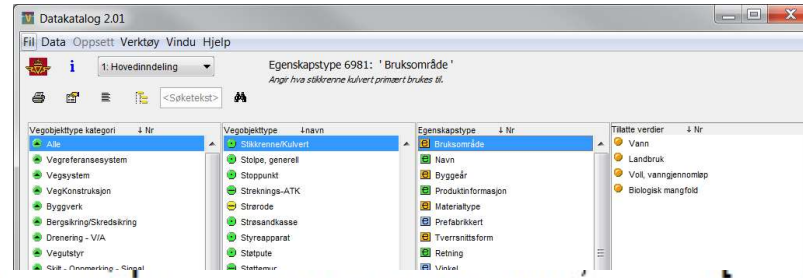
Datakatalog 2.01

Fil Data Oppsett Verktøy Vindu Hjelp

i 1: Hovedinndeling

Egenskapstype 6981: ' Bruksområde '
Angir hva stikkrenne kulvert primært brukes til.

<Søketekst>

| Vegobjekttype kategori ↓Nr | Vegobjekttype ↓navn | Egenskapstype ↓Nr | Tillatte verdier ↓Nr |
|---|---|---|---|
| Alle | Stikkrenne/Kulvert | Bruksområde | Vann |
| Vegreferansesystem | Stolpe, generell | Navn | Landbruk |
| Vegsystem | Stoppunkt | Byggeår | Voll, vanngjennomløp |
| VegKonstruksjon | Streknings-ATK | Produktinformasjon | Biologisk mangfold |
| Byggverk | Strørode | Materialtype | |
| Bergsikring/Skredsikring | Strøsandkasse | Prefabrikkert | |
| Drenering - V/A | Styreapparat | Tverrsnittsform | |
| Vegutstyr | Støtpute | Retning | |
| Skilt - Oppmerking - Signal | Støttemur | Vinkel | |